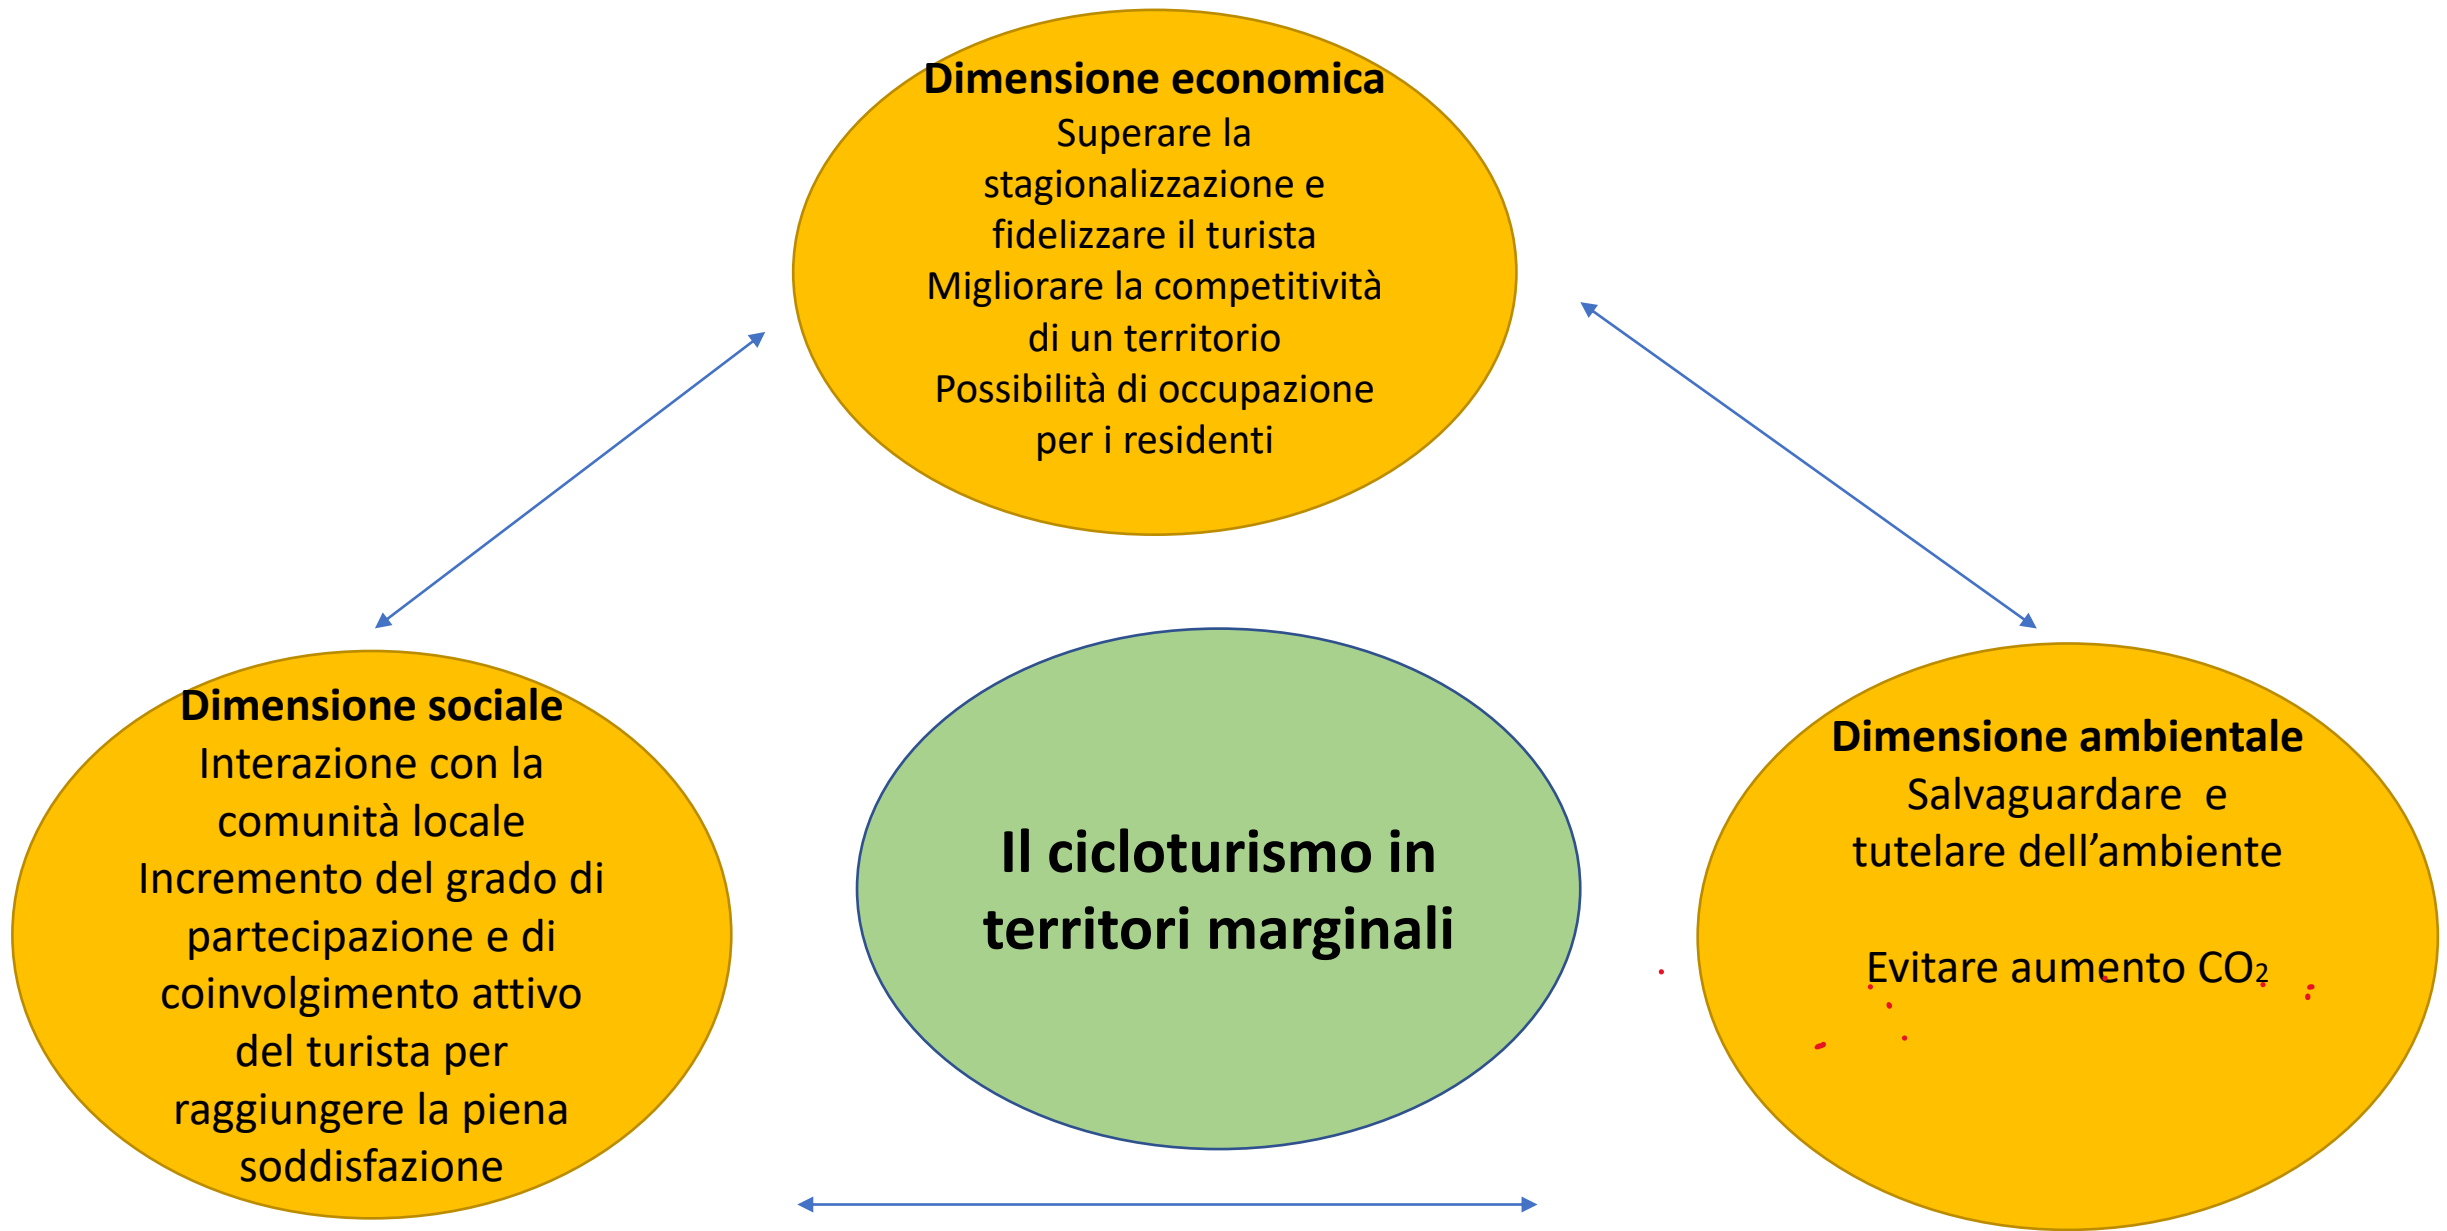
Dimensione economica
Superare la stagionalizzazione e fidelizzare il turista
Migliorare la competitività di un territorio
Possibilità di occupazione per i residenti

Dimensione sociale
Interazione con la comunità locale
Incremento del grado di partecipazione e di coinvolgimento attivo del turista per raggiungere la piena soddisfazione

Il cicloturismo in territori marginali

Dimensione ambientale
Salvaguardare e tutelare dell’ambiente

Evitare aumento $CO_2$